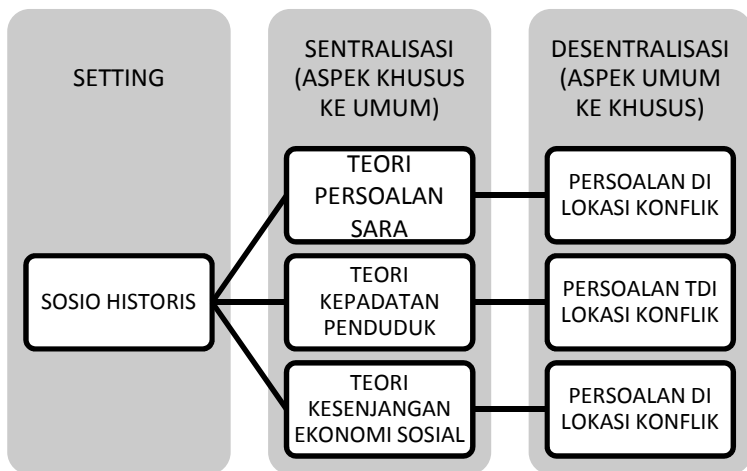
SETTING

SENTRALISASI (ASPEK KHUSUS KE UMUM)

DESENTRALISASI (ASPEK UMUM KE KHUSUS)

SOSIO HISTORIS

TEORI PERSOALAN SARA

TEORI KEPADATAN PENDUDUK

TEORI KESENJANGAN EKONOMI SOSIAL

PERSOALAN DI LOKASI KONFLIK

PERSOALAN TDI LOKASI KONFLIK

PERSOALAN DI LOKASI KONFLIK